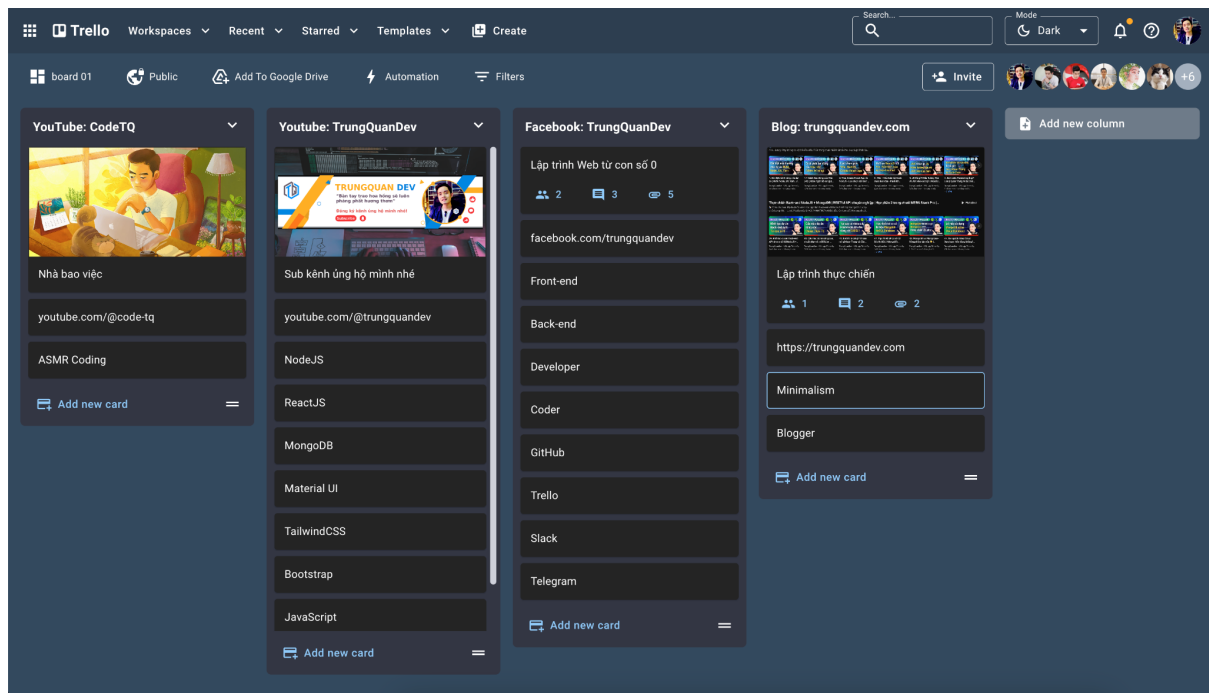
Trello Workspaces Recent Starred Templates Create

Search...

Mode
Dark

board 01 Public Add To Google Drive Automation Filters

Invite

+6

YouTube: CodeTQ

Nhà bao việc

youtube.com/@code-tq

ASMR Coding

Add new card

Youtube: TrungQuanDev

TRUNGQUAN DEV

Sub kênh ủng hộ mình nhé

youtube.com/@trungquandev

NodeJS

ReactJS

MongoDB

Material UI

TailwindCSS

Bootstrap

JavaScript

Add new card

Facebook: TrungQuanDev

Lập trình Web từ con số 0

2 3 5

facebook.com/trungquandev

Front-end

Back-end

Developer

Coder

GitHub

Trello

Slack

Telegram

Add new card

Blog: trungquandev.com

Lập trình thực chiến

1 2 2

https://trungquandev.com

Minimalism

Blogger

Add new card

Add new column